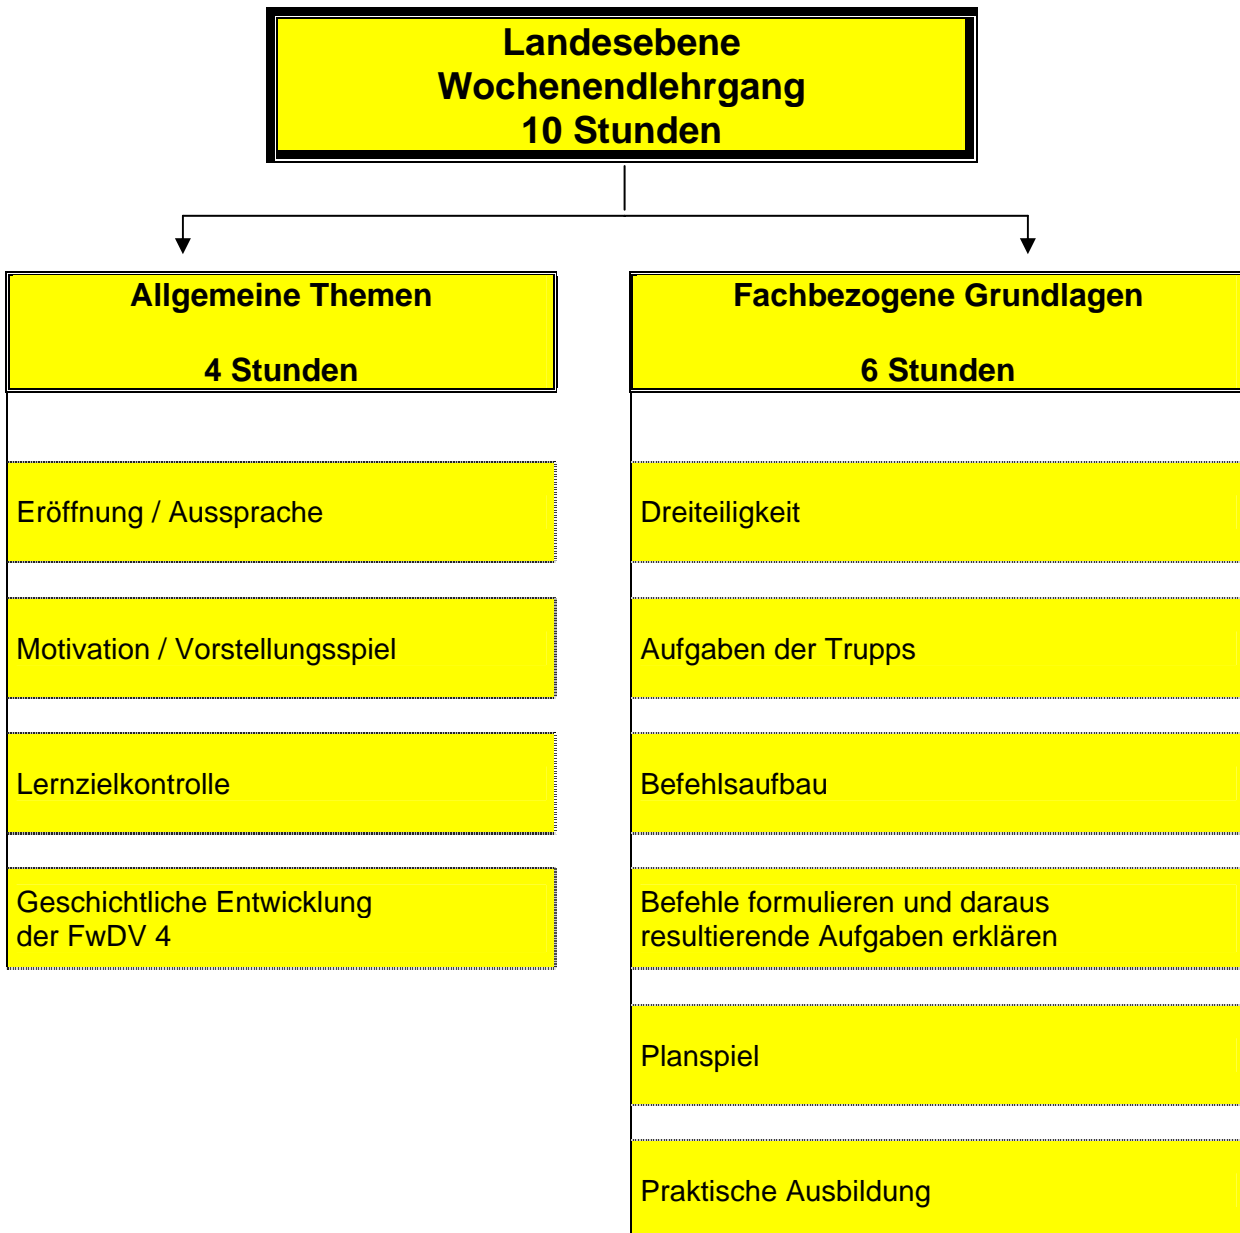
Landesebene
Wochenendlehrgang
10 Stunden

Allgemeine Themen

4 Stunden

Eröffnung / Aussprache

Motivation / Vorstellungsspiel

Lernzielkontrolle

Geschichtliche Entwicklung der FwDV 4

Fachbezogene Grundlagen

6 Stunden

Dreiteiligkeit

Aufgaben der Trupps

Befehlsaufbau

Befehle formulieren und daraus resultierende Aufgaben erklären

Planspiel

Praktische Ausbildung